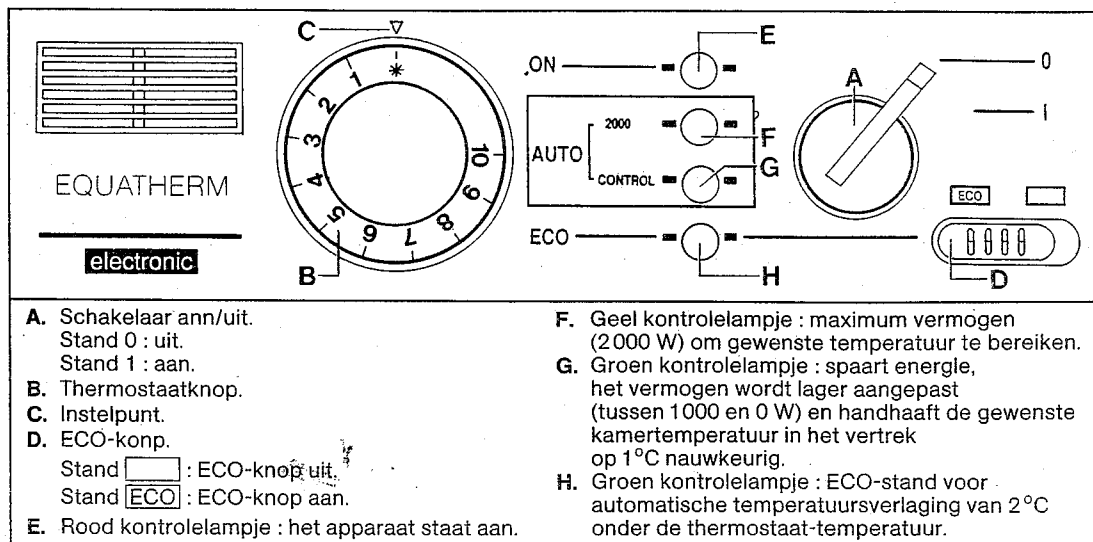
C
E
ON
A
0
I
1
2
3
4
5
6
7
8
9
10
EQUATHERM
electronic
AUTO
2000
F
CONTROL
G
ECO
ECO
B
H
D

A. Schakelaar ann/uit.
Stand 0 : uit.
Stand 1 : aan.
B. Thermostaatknop.
C. Instelpunt.
D. ECO-konp.
Stand [ ] : ECO-knop uit.
Stand [ECO] : ECO-knop aan.
E. Rood kontrolelampje : het apparaat staat aan.

F. Geel kontrolelampje : maximum vermogen (2000 W) om gewenste temperatuur te bereiken.
G. Groen kontrolelampje : spaart energie, het vermogen wordt lager aangepast (tussen 1000 en 0 W) en handhaaft de gewenste kamertemperatuur in het vertrek op 1°C nauwkeurig.
H. Groen kontrolelampje : ECO-stand voor automatische temperatuursverlaging van 2°C onder de thermostaat-temperatuur.